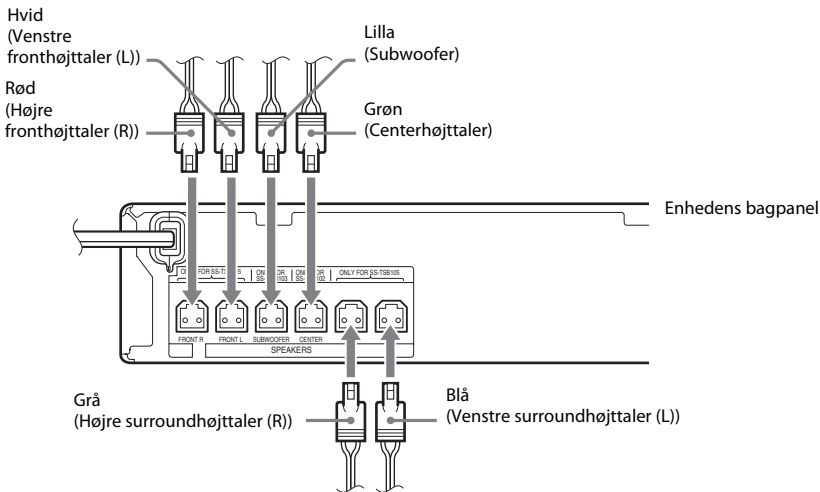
Hvid
(Venstre fronthøjttaler (L))

Lilla
(Subwoofer)

Rød
(Højre fronthøjttaler (R))

Grøn
(Centerhøjttaler)

Enhedens bagpanel

ONLY FOR SS-TS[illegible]
ON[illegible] FOR SS-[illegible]103
ON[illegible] FOR SS-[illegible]102
ONLY FOR SS-TSB105

FRONT R
FRONT L
SUBWOOFER
CENTER
SPEAKERS

Grå
(Højre surroundhøjttaler (R))

Blå
(Venstre surroundhøjttaler (L))